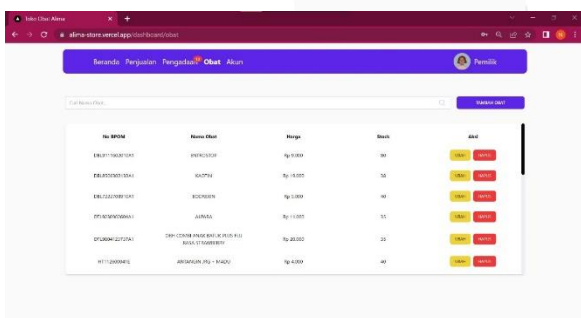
Toko Obat Alima

alima-store.vercel.app/dashboard/obat

Beranda Penjualan Pengadaan Obat Akun

Pemilik

Cari Nama Obat...

TAMBAH OBAT

| No BPOM | Nama Obat | Harga | Stock | Aksi |
|---|---|---|---|---|
| DBL0111500310A1 | INTROSTOP | Rp 9.000 | 90 | UBAH HAPUS |
| DBL0320600310A1 | KAOTIN | Rp 16.000 | 36 | UBAH HAPUS |
| DBL7220700910A1 | SODIXON | Rp 5.000 | 40 | UBAH HAPUS |
| DTL0036000604A1 | ALINAMIN | Rp 14.000 | 33 | UBAH HAPUS |
| DTL2604122727A1 | OBH COMBI PLUS BATUK PLUS FLU RASA STRAWBERRY | Rp 20.000 | 25 | UBAH HAPUS |
| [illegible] | ANTANGIN JRG – MADU | Rp 4.000 | 40 | UBAH HAPUS |